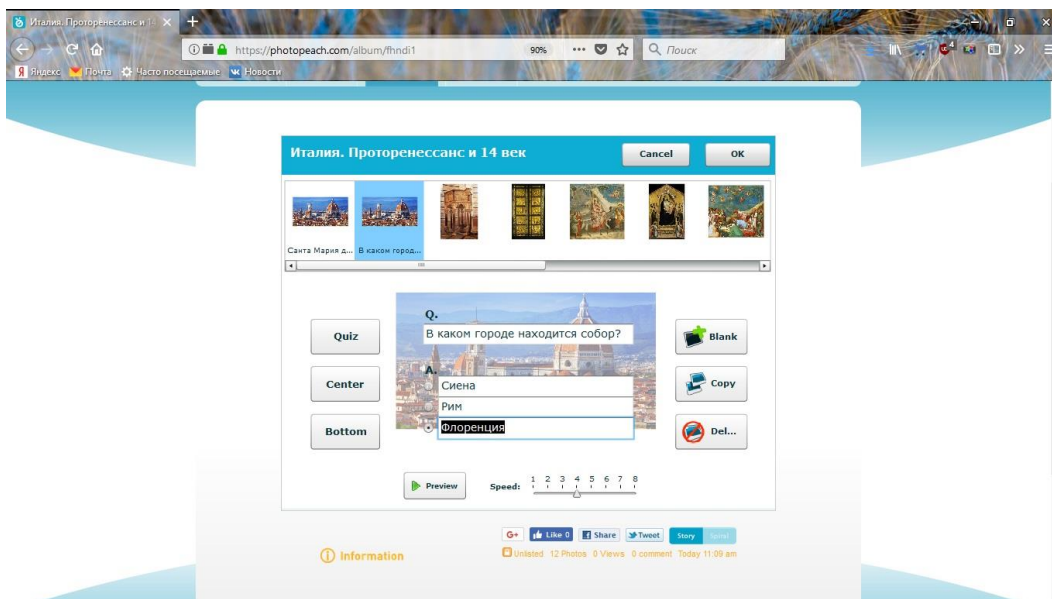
Италия. Проторенессанс и 14 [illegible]

https://photopeach.com/album/fhndi1

90%

Поиск

Яндекс Почта Часто посещаемые Новости

Италия. Проторенессанс и 14 век

Cancel

OK

Санта Мария д...

В каком город...

Quiz

Center

Bottom

Q.

В каком городе находится собор?

A.

Сиена

Рим

Флоренция

Blank

Copy

Del...

Preview

Speed: 1 2 3 4 5 6 7 8

G+ Like 0 Share Tweet Story Spin!

Information

Unlisted 12 Photos 0 Views 0 comment Today 11:09 am